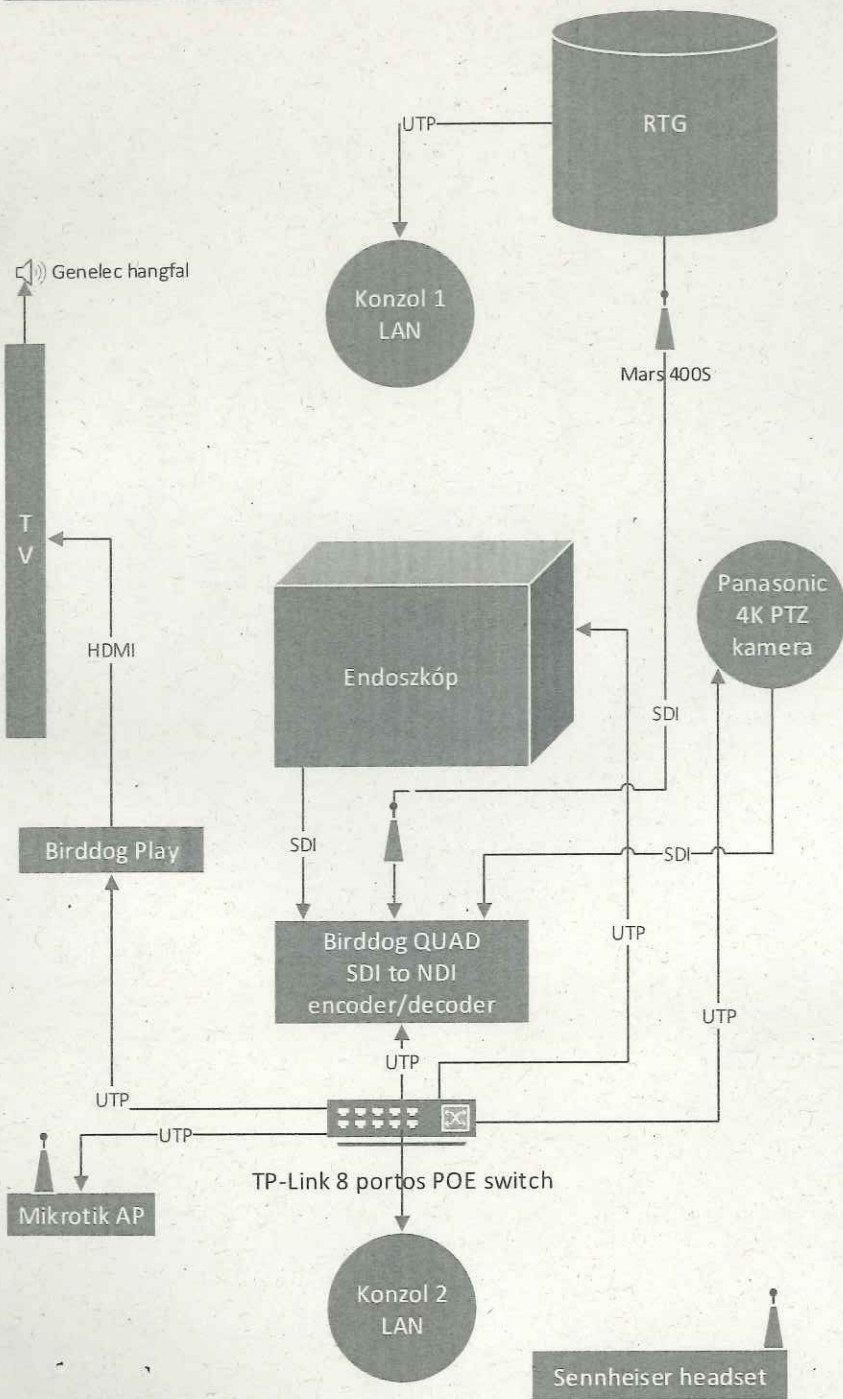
UTP

RTG

Genelec hangfal

Konzol 1
LAN

Mars 400S

T
V

HDMI

Endoszkóp

Panasonic
4K PTZ
kamera

SDI

Birddog Play

SDI

SDI

UTP

Birddog QUAD
SDI to NDI
encoder/decoder

UTP

UTP

UTP

UTP

TP-Link 8 portos POE switch

Mikrotik AP

Konzol 2
LAN

Sennheiser headset